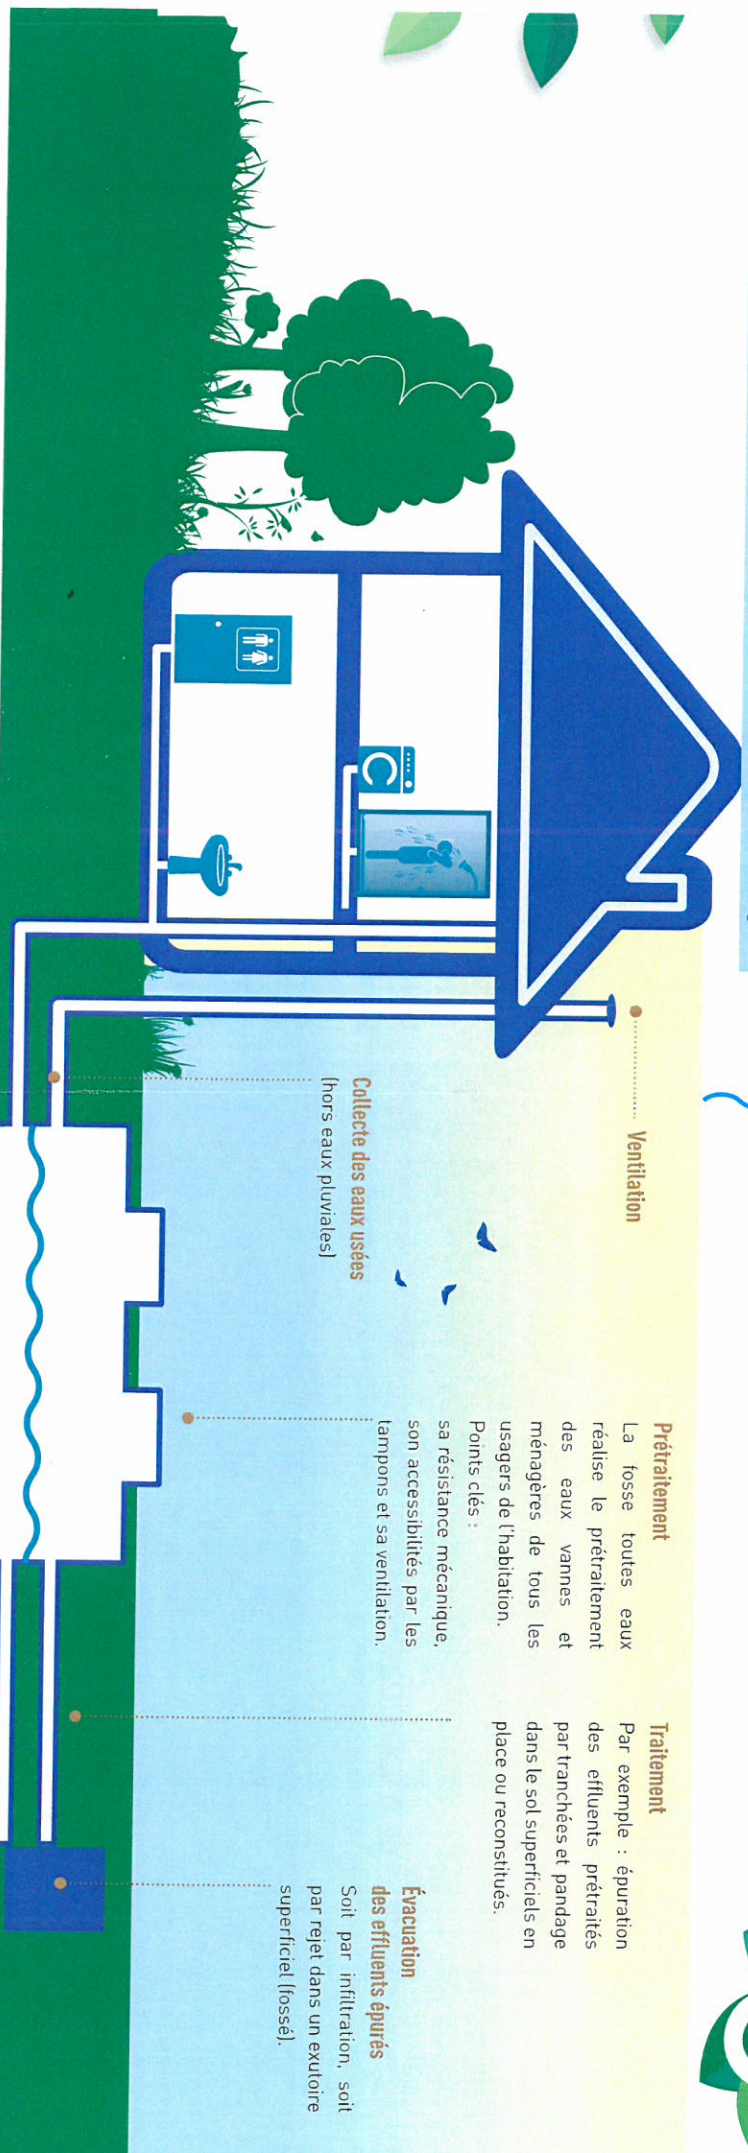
Ventilation

Collecte des eaux usées
(hors eaux pluviales)

Prétraitement
La fosse toutes eaux réalise le prétraitement des eaux vannes et ménagères de tous les usagers de l'habitation.
Points clés :
sa résistance mécanique, son accessibilités par les tampons et sa ventilation.

Traitement
Par exemple : épuration des effluents prétraités par tranchées et pandage dans le sol superficiels en place ou reconstitués.

Évacuation des effluents épurés
Soit par infiltration, soit par rejet dans un exutoire superficiel (fossé).